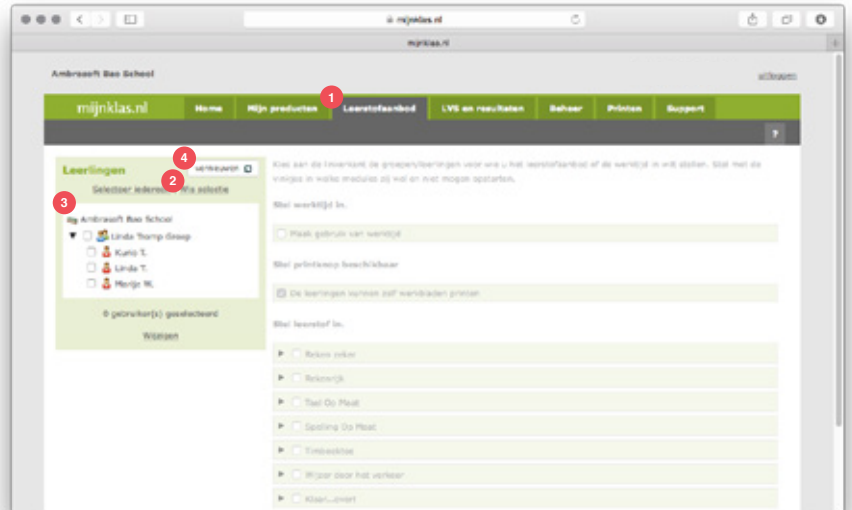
mijnklas.nl

mijnklas.nl

Ambrasoft Bao School

uitloggen

mijnklas.nl | Home | Mijn producten | Leerstofaanbod | LVS en resultaten | Beheer | Printen | Support

1

?

Leerlingen

4

verkleinen

2

Selecteer iedereen | Wis selectie

3

Ambrasoft Bao School

Linda Tromp Groep

Kuno T.

Linda T.

Marijn W.

0 gebruiker(s) geselecteerd

Wijzigen

Klik aan de linkerkant de groepen/leerlingen voor wie u het leerstofaanbod of de werktijd in wilt stellen. Stel met de vinkjes in welke modules zij wel en niet mogen opstarten.

Stel werktijd in.

Maak gebruik van werktijd

Stel printknop beschikbaar

De leerlingen kunnen zelf werkbladen printen

Stel leerstof in.

Reken zeker

Rekenrijk

Taal Op Maat

Spelling Op Maat

Timeselites

Wijzer door het verkeer

Klaar...overt